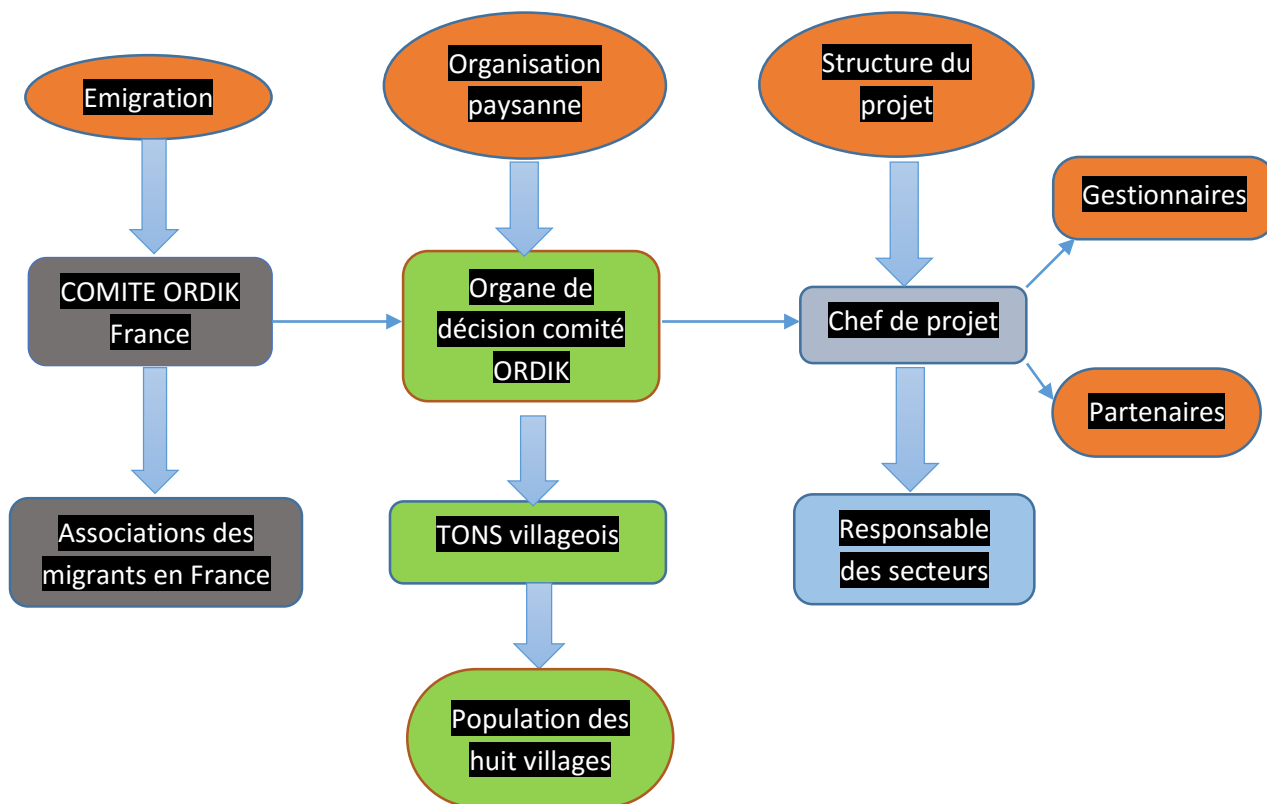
Emigration

Organisation paysanne

Structure du projet

Gestionnaires

COMITE ORDIK France

Organe de décision comité ORDIK

Chef de projet

Partenaires

Associations des migrants en France

TONS villageois

Responsable des secteurs

Population des huit villages